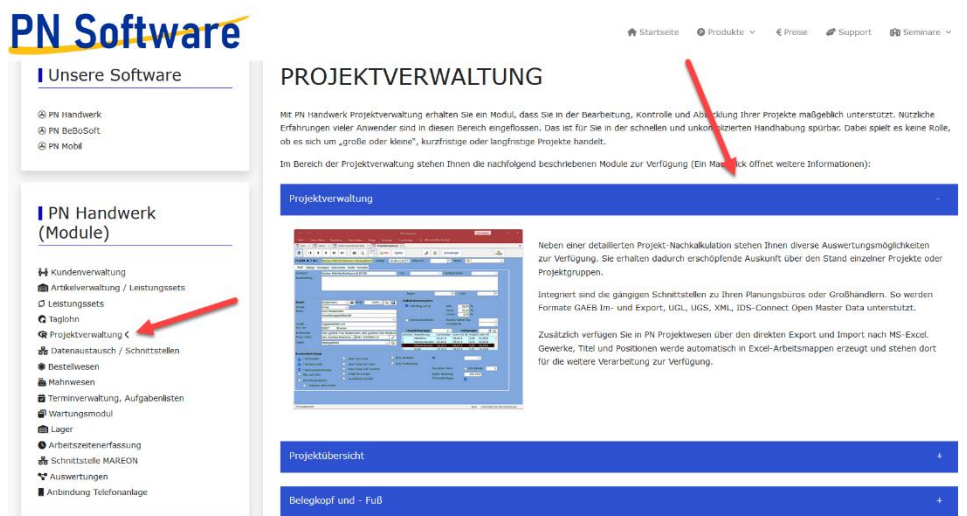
PN Software

Startseite Produkte Preise Support Seminare

Unsere Software

PN Handwerk
PN BeBoSoft
PN Mobil

PN Handwerk (Module)

Kundenverwaltung
Artikelverwaltung / Leistungssets
Leistungssets
Taglohn
Projektverwaltung
Datenaustausch / Schnittstellen
Bestellwesen
Mahnwesen
Terminverwaltung, Aufgabenlisten
Wartungsmodul
Lager
Arbeitszeitenerfassung
Schnittstelle MAREON
Auswertungen
Anbindung Telefonanlage

PROJEKTVERWALTUNG

Mit PN Handwerk Projektverwaltung erhalten Sie ein Modul, dass Sie in der Bearbeitung, Kontrolle und Abwicklung Ihrer Projekte maßgeblich unterstützt. Nützliche Erfahrungen vieler Anwender sind in diesen Bereich eingeflossen. Das ist für Sie in der schnellen und unkomplizierten Handhabung spürbar. Dabei spielt es keine Rolle, ob es sich um „große oder kleine", kurzfristige oder langfristige Projekte handelt.

Im Bereich der Projektverwaltung stehen Ihnen die nachfolgend beschriebenen Module zur Verfügung (Ein Mausklick öffnet weitere Informationen):

Projektverwaltung

Neben einer detaillierten Projekt-Nachkalkulation stehen Ihnen diverse Auswertungsmöglichkeiten zur Verfügung. Sie erhalten dadurch erschöpfende Auskunft über den Stand einzelner Projekte oder Projektgruppen.

Integriert sind die gängigen Schnittstellen zu Ihren Planungsbüros oder Großhändlern. So werden Formate GAEB Im- und Export, UGL, UGS, XML, IDS-Connect Open Master Data unterstützt.

Zusätzlich verfügen Sie in PN Projektwesen über den direkten Export und Import nach MS-Excel. Gewerke, Titel und Positionen werde automatisch in Excel-Arbeitsmappen erzeugt und stehen dort für die weitere Verarbeitung zur Verfügung.

Projektübersicht +

Belegkopf und - Fuß +